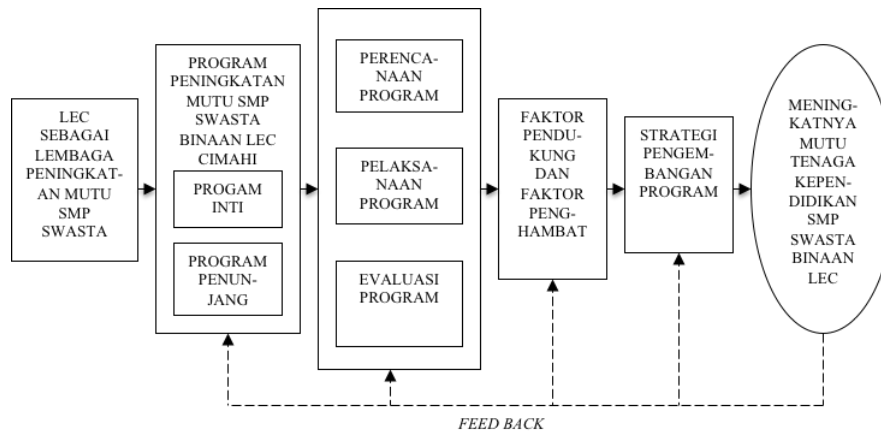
LEC SEBAGAI LEMBAGA PENINGKATAN MUTU SMP SWASTA

PROGRAM PENINGKATAN MUTU SMP SWASTA BINAAN LEC CIMAHI

PROGAM INTI

PROGRAM PENUNJANG

PERENCANAAN PROGRAM

PELAKSANAAN PROGRAM

EVALUASI PROGRAM

FAKTOR PENDUKUNG DAN FAKTOR PENGHAMBAT

STRATEGI PENGEMBANGAN PROGRAM

MENINGKATNYA MUTU TENAGA KEPENDIDIKAN SMP SWASTA BINAAN LEC

FEED BACK